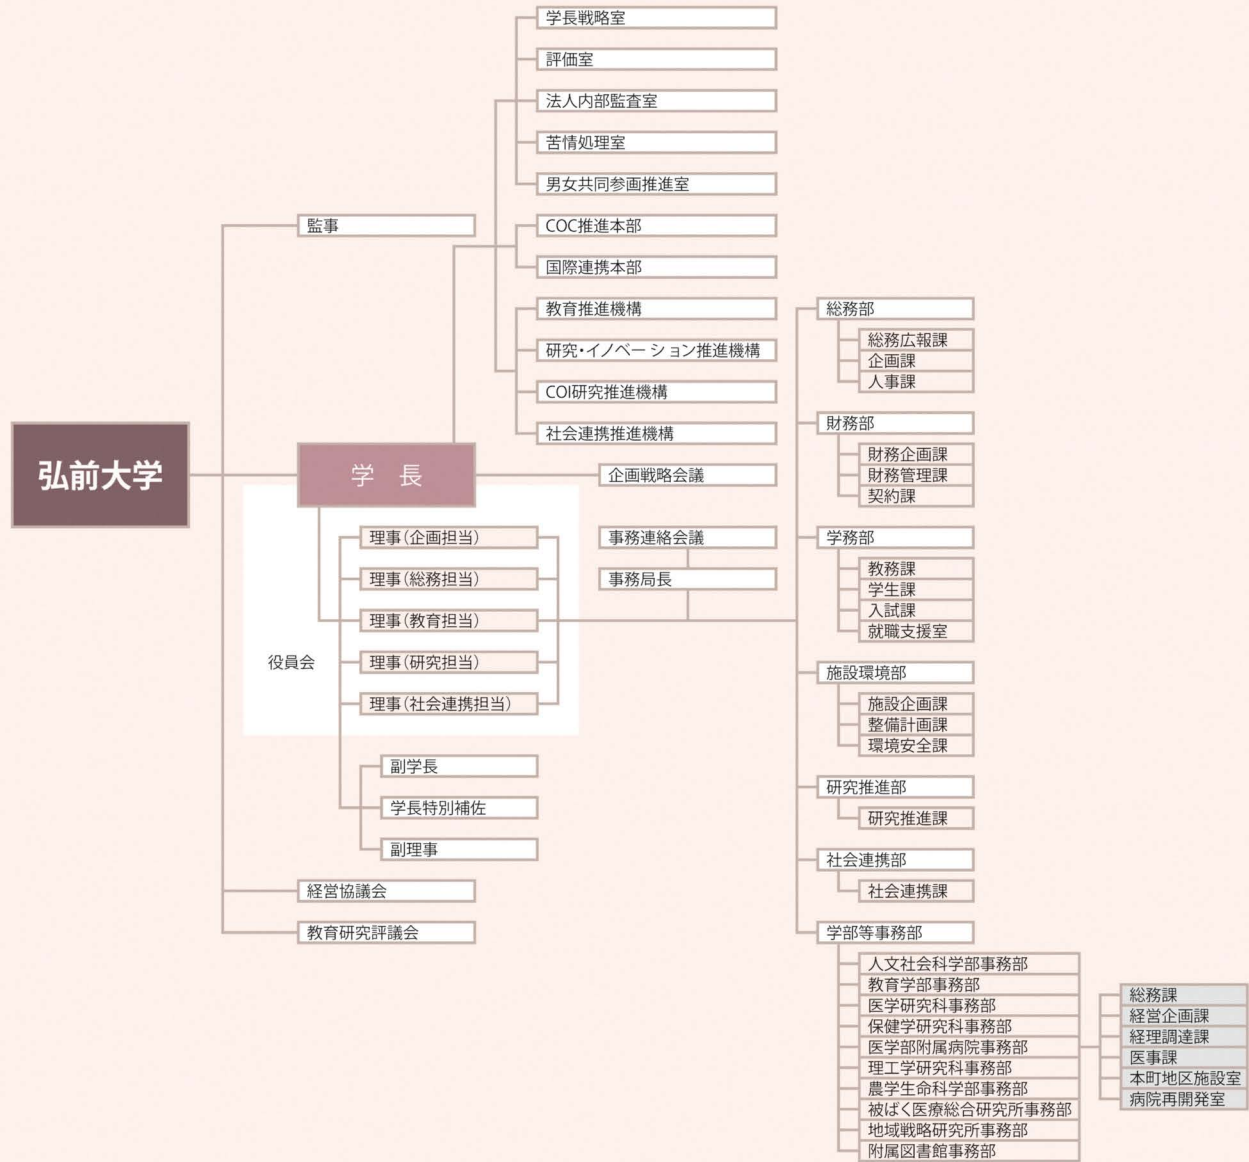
弘前大学

監事

学長戦略室
評価室
法人内部監査室
苦情処理室
男女共同参画推進室
COC推進本部
国際連携本部
教育推進機構
研究・イノベーション推進機構
COI研究推進機構
社会連携推進機構

学　長

企画戦略会議

役員会
理事（企画担当）
理事（総務担当）
理事（教育担当）
理事（研究担当）
理事（社会連携担当）

事務連絡会議
事務局長

副学長
学長特別補佐
副理事

経営協議会
教育研究評議会

総務部
総務広報課
企画課
人事課

財務部
財務企画課
財務管理課
契約課

学務部
教務課
学生課
入試課
就職支援室

施設環境部
施設企画課
整備計画課
環境安全課

研究推進部
研究推進課

社会連携部
社会連携課

学部等事務部
人文社会科学部事務部
教育学部事務部
医学研究科事務部
保健学研究科事務部
医学部附属病院事務部
理工学研究科事務部
農学生命科学部事務部
被ばく医療総合研究所事務部
地域戦略研究所事務部
附属図書館事務部

総務課
経営企画課
経理調達課
医事課
本町地区施設室
病院再開発室